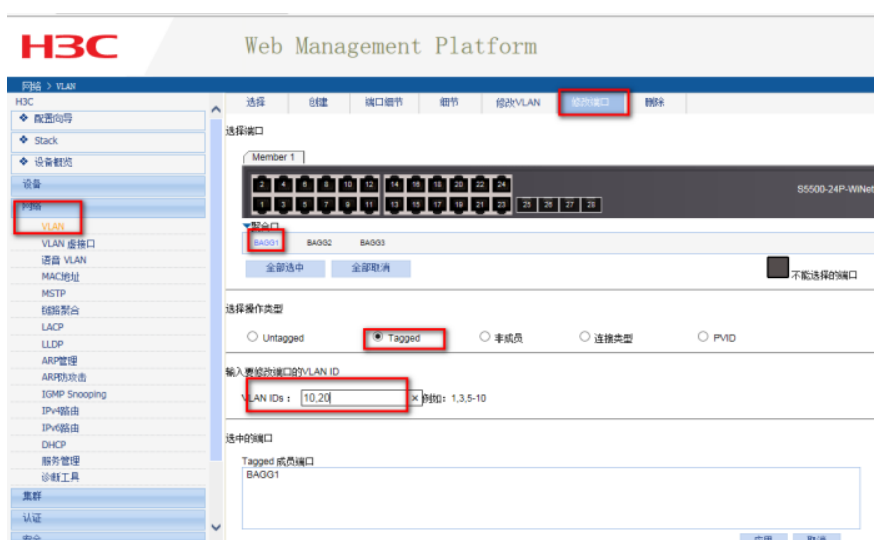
H3C

Web Management Platform

网络 > VLAN

H3C

配置向导

Stack

设备概览

设备

网络

VLAN

VLAN 虚接口

语音 VLAN

MAC地址

MSTP

链路聚合

LACP

LLDP

ARP管理

ARP防攻击

IGMP Snooping

IPv4路由

IPv6路由

DHCP

服务管理

诊断工具

集群

认证

选择 创建 端口细节 细节 修改VLAN 修改端口 删除

选择端口

Member 1

2 4 6 8 10 12 14 16 18 20 22 24

1 3 5 7 9 11 13 15 17 19 21 23 25 26 27 28

S5500-24P-WiNet

聚合口

BAGG1 BAGG2 BAGG3

全部选中 全部取消

不能选择的端口

选择操作类型

Untagged Tagged 非成员 连接类型 PVID

输入要修改端口的VLAN ID

VLAN IDs : 10,20 × 例如: 1,3,5-10

选中的端口

Tagged 成员端口

BAGG1

应用 取消